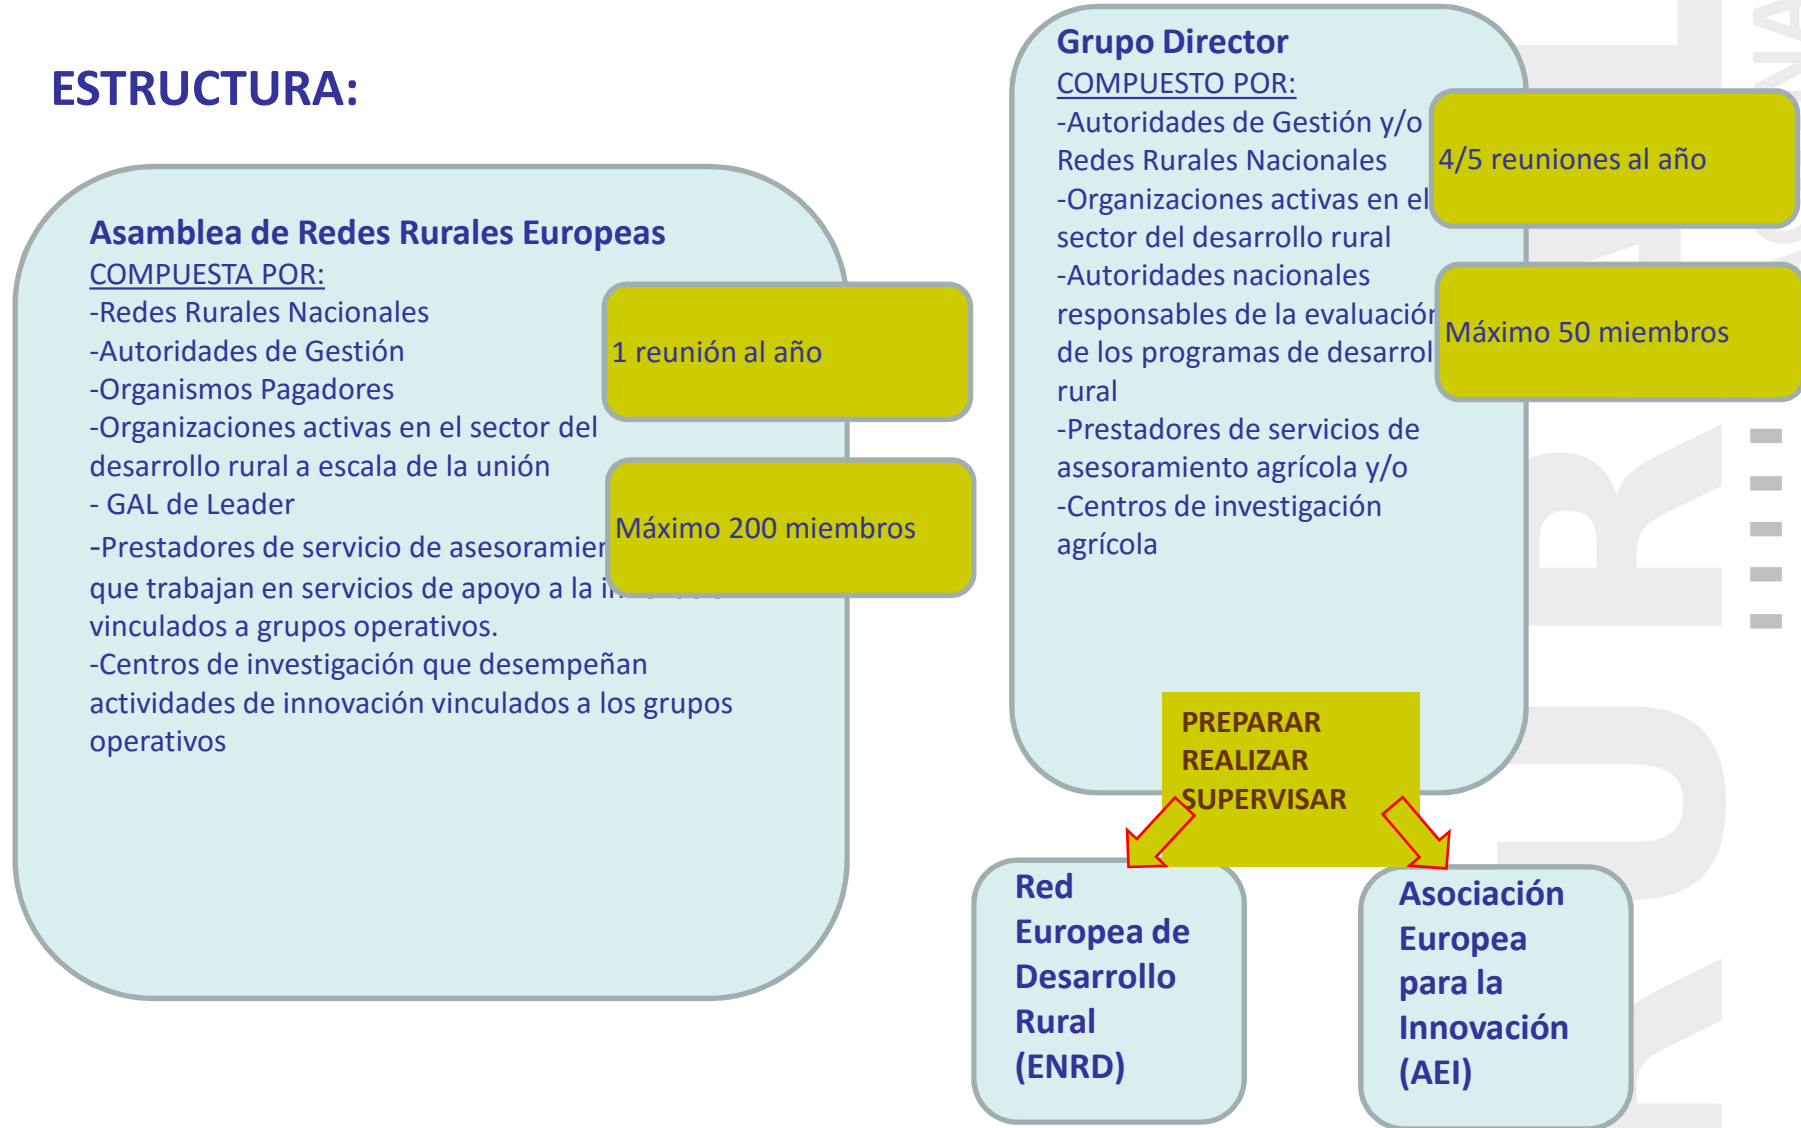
ESTRUCTURA:

Asamblea de Redes Rurales Europeas
COMPUESTA POR:
-Redes Rurales Nacionales
-Autoridades de Gestión
-Organismos Pagadores
-Organizaciones activas en el sector del desarrollo rural a escala de la unión
- GAL de Leader
-Prestadores de servicio de asesoramier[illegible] que trabajan en servicios de apoyo a la i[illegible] vinculados a grupos operativos.
-Centros de investigación que desempeñan actividades de innovación vinculados a los grupos operativos

1 reunión al año

Máximo 200 miembros

Grupo Director
COMPUESTO POR:
-Autoridades de Gestión y/o Redes Rurales Nacionales
-Organizaciones activas en el sector del desarrollo rural
-Autoridades nacionales responsables de la evaluació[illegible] de los programas de desarrol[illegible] rural
-Prestadores de servicios de asesoramiento agrícola y/o
-Centros de investigación agrícola

4/5 reuniones al año

Máximo 50 miembros

PREPARAR
REALIZAR
SUPERVISAR

Red Europea de Desarrollo Rural (ENRD)

Asociación Europea para la Innovación (AEI)